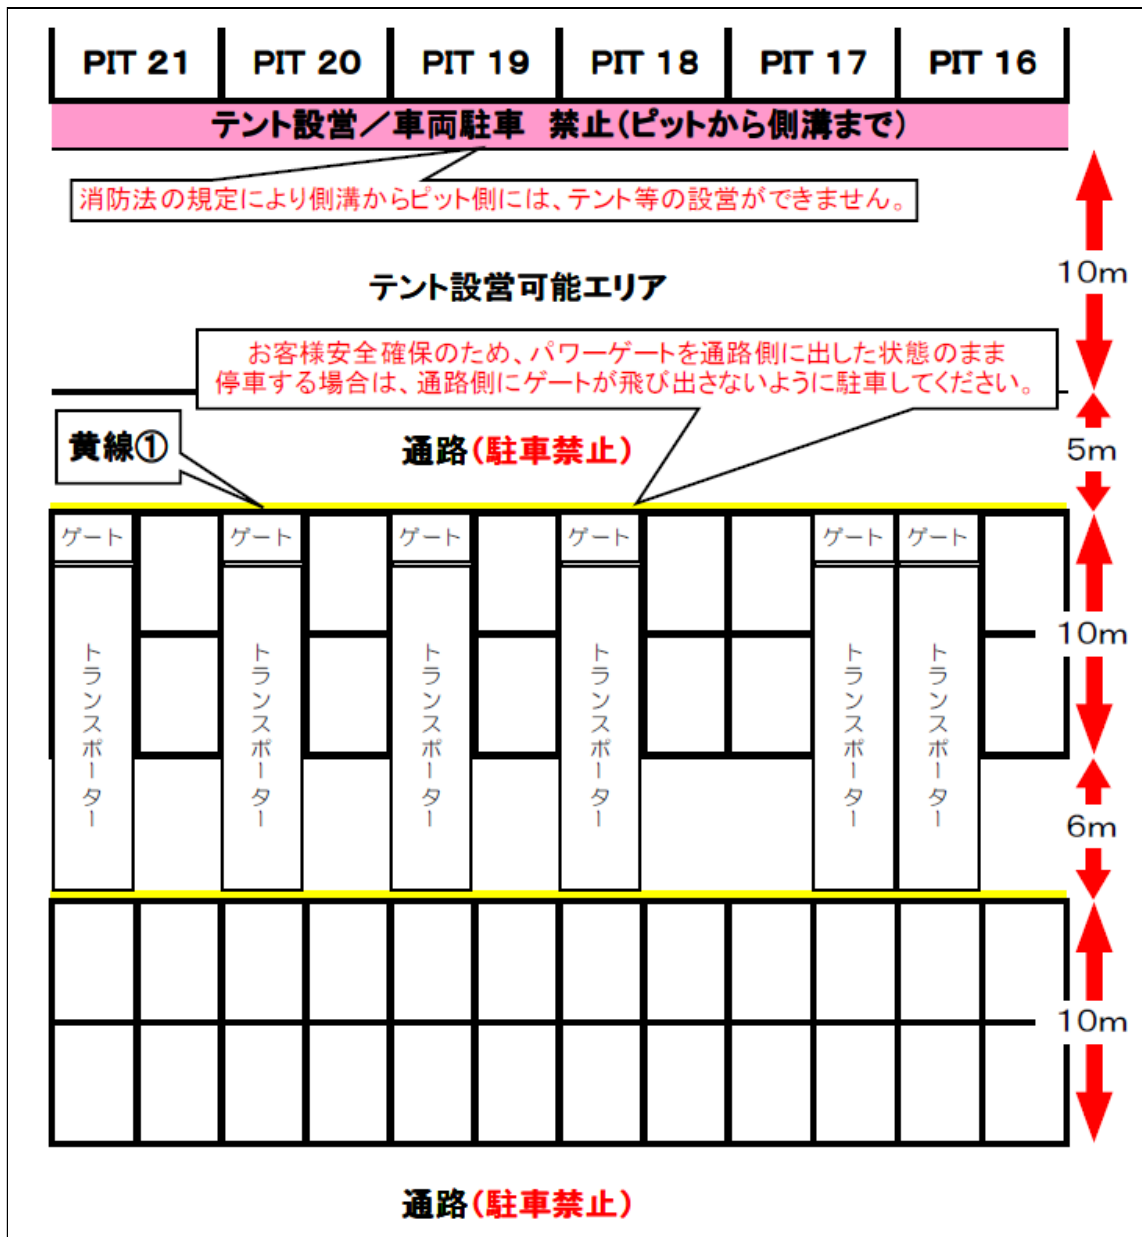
PIT 21 PIT 20 PIT 19 PIT 18 PIT 17 PIT 16

テント設営／車両駐車　禁止（ピットから側溝まで）

消防法の規定により側溝からピット側には、テント等の設営ができません。

10m

テント設営可能エリア

お客様安全確保のため、パワーゲートを通路側に出した状態のまま停車する場合は、通路側にゲートが飛び出さないように駐車してください。

黄線①

通路（駐車禁止）

5m

ゲート ゲート ゲート ゲート ゲート ゲート

トランスポーター トランスポーター トランスポーター トランスポーター トランスポーター トランスポーター

10m

6m

10m

通路（駐車禁止）